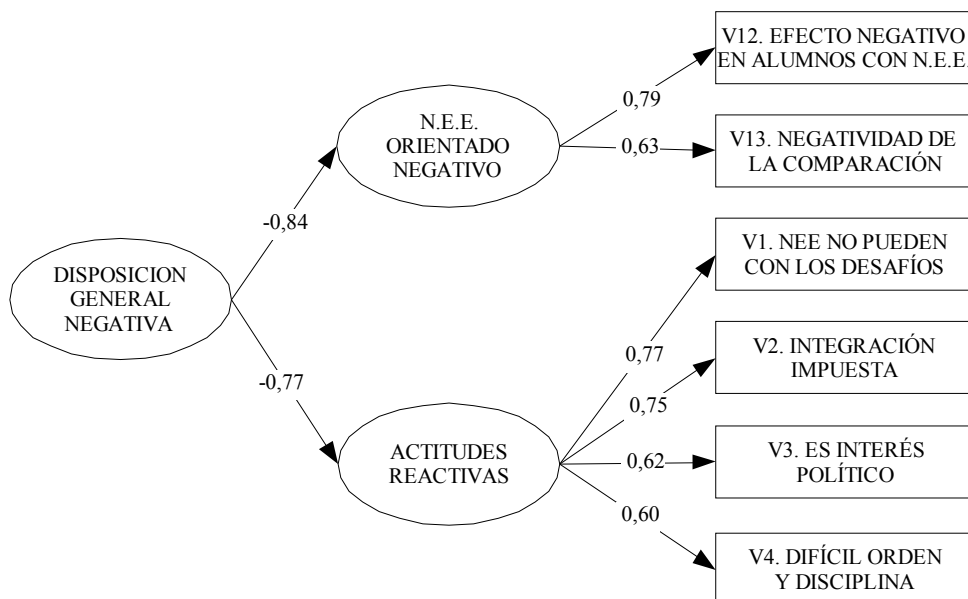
DISPOSICION GENERAL NEGATIVA

-0,84

-0,77

N.E.E. ORIENTADO NEGATIVO

0,79

0,63

V12. EFECTO NEGATIVO EN ALUMNOS CON N.E.E.

V13. NEGATIVIDAD DE LA COMPARACIÓN

ACTITUDES REACTIVAS

0,77

0,75

0,62

0,60

V1. NEE NO PUEDEN CON LOS DESAFÍOS

V2. INTEGRACIÓN IMPUESTA

V3. ES INTERÉS POLÍTICO

V4. DIFÍCIL ORDEN Y DISCIPLINA